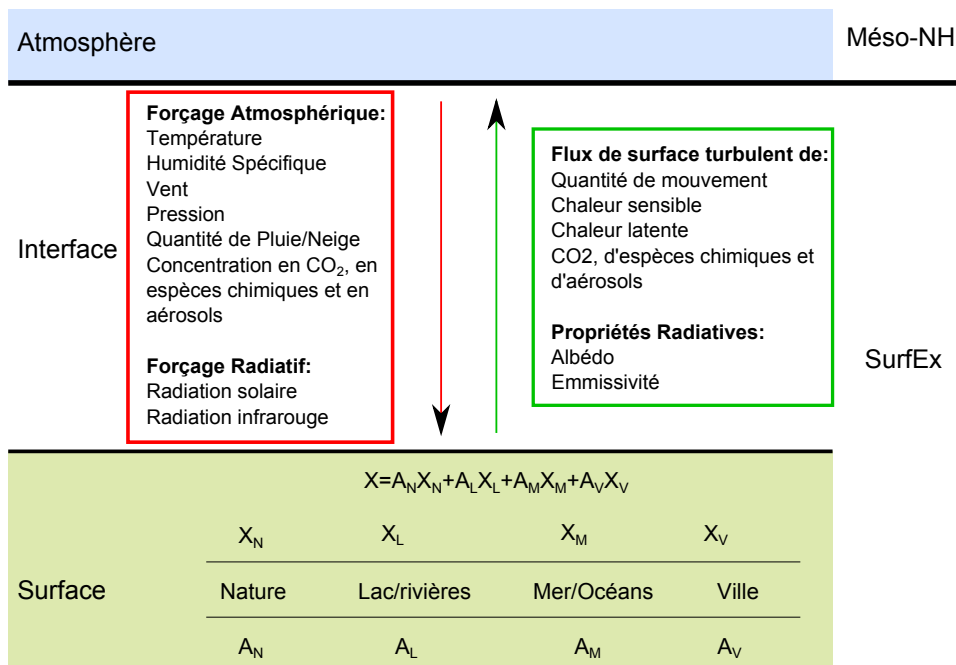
Atmosphère

Méso-NH

Interface

**Forçage Atmosphérique:**
Température
Humidité Spécifique
Vent
Pression
Quantité de Pluie/Neige
Concentration en $CO_2$, en espèces chimiques et en aérosols

**Forçage Radiatif:**
Radiation solaire
Radiation infrarouge

**Flux de surface turbulent de:**
Quantité de mouvement
Chaleur sensible
Chaleur latente
CO2, d'espèces chimiques et d'aérosols

**Propriétés Radiatives:**
Albédo
Emmissivité

SurfEx

Surface

$X=A_NX_N+A_LX_L+A_MX_M+A_VX_V$

| $X_N$ | $X_L$ | $X_M$ | $X_V$ |
|---|---|---|---|
| Nature | Lac/rivières | Mer/Océans | Ville |
| $A_N$ | $A_L$ | $A_M$ | $A_V$ |